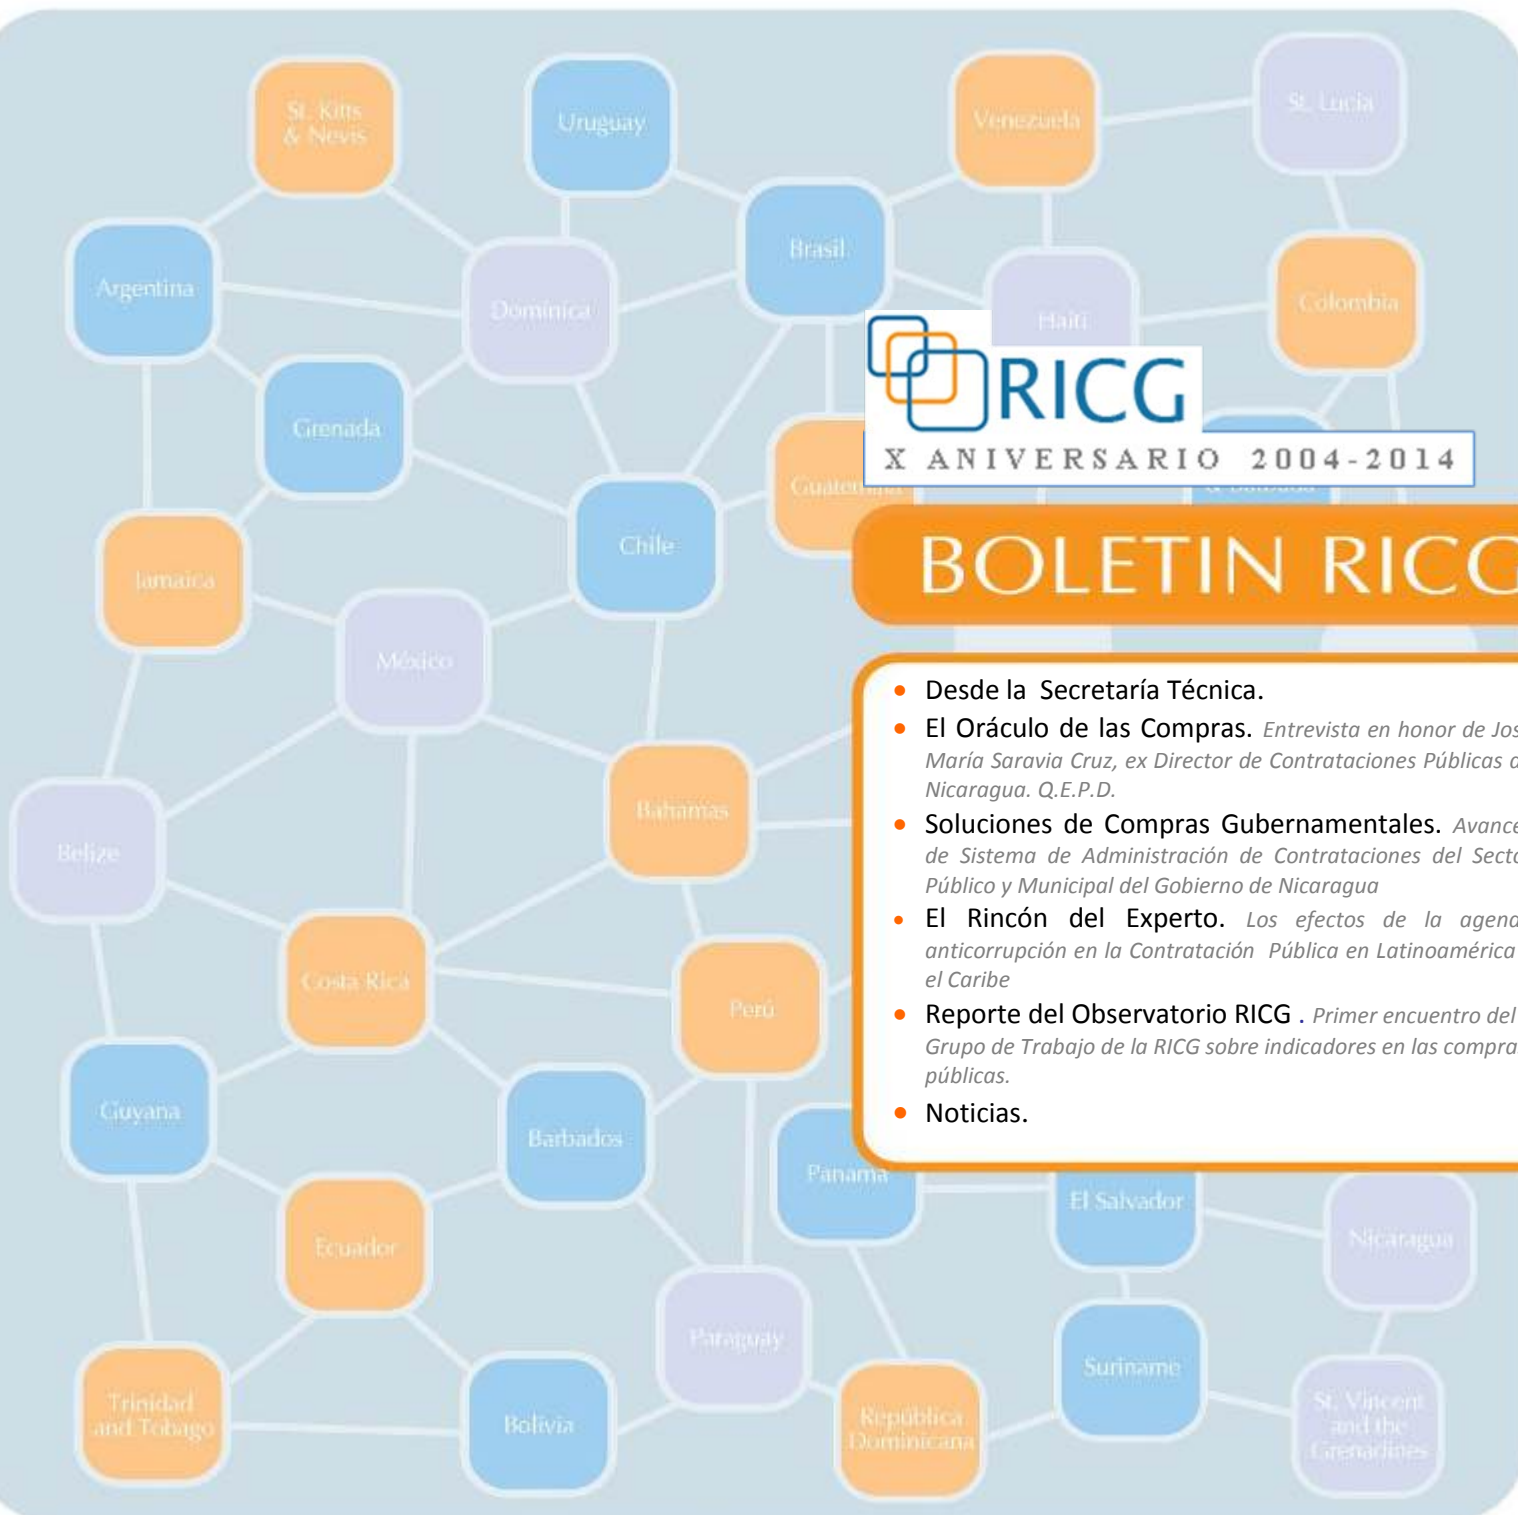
St. Kitts & Nevis

Uruguay

Venezuela

St. Lucia

Argentina

Dominica

Brasil

Haiti

Colombia

Grenada

RICG

X ANIVERSARIO 2004-2014

Guatemala

Jamaica

Chile

BOLETIN RICG

México

Belize

Bahamas

Costa Rica

Perú

Guyana

Barbados

Panamá

El Salvador

Nicaragua

Ecuador

Paraguay

Suriname

Trinidad and Tobago

Bolivia

República Dominicana

St. Vincent and the Grenadines

- Desde la Secretaría Técnica.
- El Oráculo de las Compras. *Entrevista en honor de Jos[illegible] María Saravia Cruz, ex Director de Contrataciones Públicas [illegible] Nicaragua. Q.E.P.D.*
- Soluciones de Compras Gubernamentales. *Avance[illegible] de Sistema de Administración de Contrataciones del Secto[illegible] Público y Municipal del Gobierno de Nicaragua*
- El Rincón del Experto. *Los efectos de la agend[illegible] anticorrupción en la Contratación Pública en Latinoamérica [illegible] el Caribe*
- Reporte del Observatorio RICG . *Primer encuentro del Grupo de Trabajo de la RICG sobre indicadores en las compra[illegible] públicas.*
- Noticias.